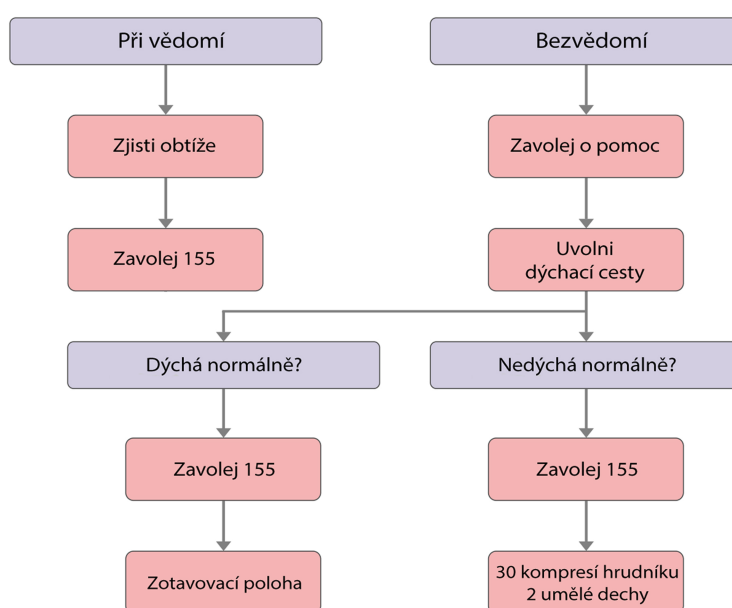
Při vědomí

Zjisti obtíže

Zavolej 155

Bezvědomí

Zavolej o pomoc

Uvolni dýchací cesty

Dýchá normálně?

Zavolej 155

Zotavovací poloha

Nedýchá normálně?

Zavolej 155

30 kompresí hrudníku
2 umělé dechy